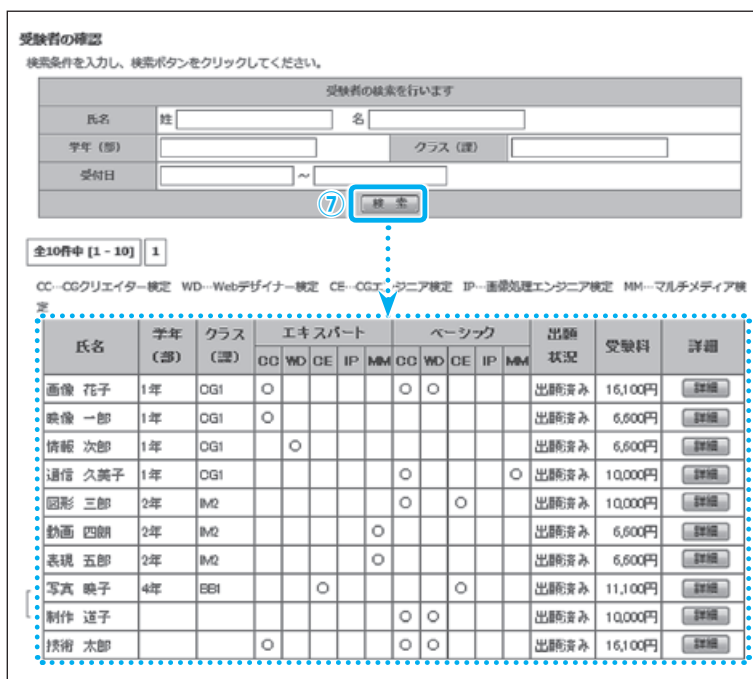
受験者の確認

検索条件を入力し、検索ボタンをクリックしてください。

| 受験者の検索を行います | | | |
|---|---|---|---|
| 氏名 | 姓 | 名 | |
| 学年（部） | | クラス（課） | |
| 受付日 | 〜 | | |

⑦ 検索

全10件中 [1 - 10] 1

CC…CGクリエイター検定 WD…Webデザイナー検定 CE…CGエンジニア検定 IP…画像処理エンジニア検定 MM…マルチメディア検定

| 氏名 | 学年（部） | クラス（課） | エキスパート CC | WD | CE | IP | MM | ベーシック CC | WD | CE | IP | MM | 出願状況 | 受験料 | 詳細 |
|---|---|---|---|---|---|---|---|---|---|---|---|---|---|---|---|
| 画像 花子 | 1年 | CG1 | ○ | | | | | ○ | ○ | | | | 出願済み | 16,100円 | 詳細 |
| 映像 一郎 | 1年 | CG1 | ○ | | | | | | | | | | 出願済み | 6,600円 | 詳細 |
| 情報 次郎 | 1年 | CG1 | | ○ | | | | | | | | | 出願済み | 6,600円 | 詳細 |
| 通信 久美子 | 1年 | CG1 | | | | | | ○ | | | | ○ | 出願済み | 10,000円 | 詳細 |
| 図形 三郎 | 2年 | IM2 | | | | | | ○ | | ○ | | | 出願済み | 10,000円 | 詳細 |
| 動画 四朗 | 2年 | IM2 | | | | | ○ | | | | | | 出願済み | 6,600円 | 詳細 |
| 表現 五郎 | 2年 | IM2 | | | | | ○ | | | | | | 出願済み | 6,600円 | 詳細 |
| 写真 映子 | 4年 | BB1 | | | ○ | | | | | ○ | | | 出願済み | 11,100円 | 詳細 |
| 制作 道子 | | | | | | | | ○ | ○ | | | | 出願済み | 10,000円 | 詳細 |
| 技術 太郎 | | | ○ | | | | | ○ | ○ | | | | 出願済み | 16,100円 | 詳細 |